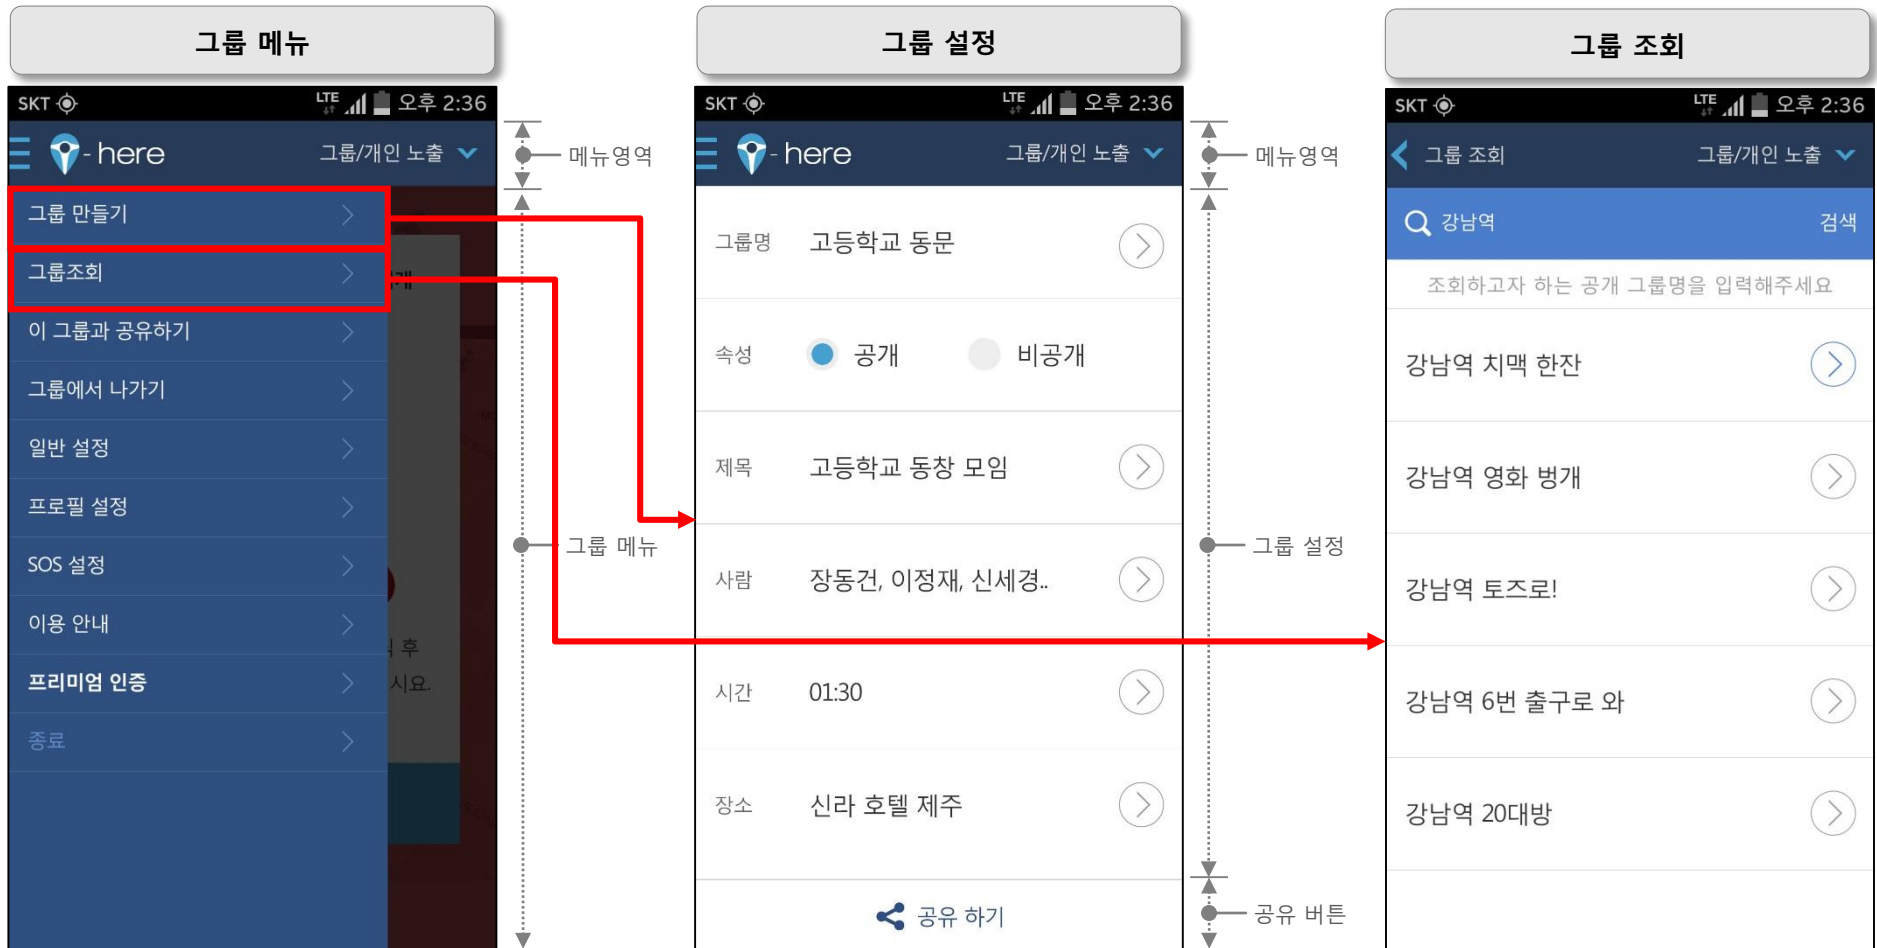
그룹 메뉴

SKT LTE 오후 2:36

- here 그룹/개인 노출

그룹 만들기
그룹조회
이 그룹과 공유하기
그룹에서 나가기
일반 설정
프로필 설정
SOS 설정
이용 안내
프리미엄 인증
종료

메뉴영역

그룹 메뉴

그룹 설정

SKT LTE 오후 2:36

- here 그룹/개인 노출

그룹명 고등학교 동문
속성 공개 비공개
제목 고등학교 동창 모임
사람 장동건, 이정재, 신세경..
시간 01:30
장소 신라 호텔 제주
공유 하기

메뉴영역

그룹 설정

공유 버튼

그룹 조회

SKT LTE 오후 2:36

그룹 조회 그룹/개인 노출

강남역 검색

조회하고자 하는 공개 그룹명을 입력해주세요

강남역 치맥 한잔
강남역 영화 벙개
강남역 토즈로!
강남역 6번 출구로 와
강남역 20대방